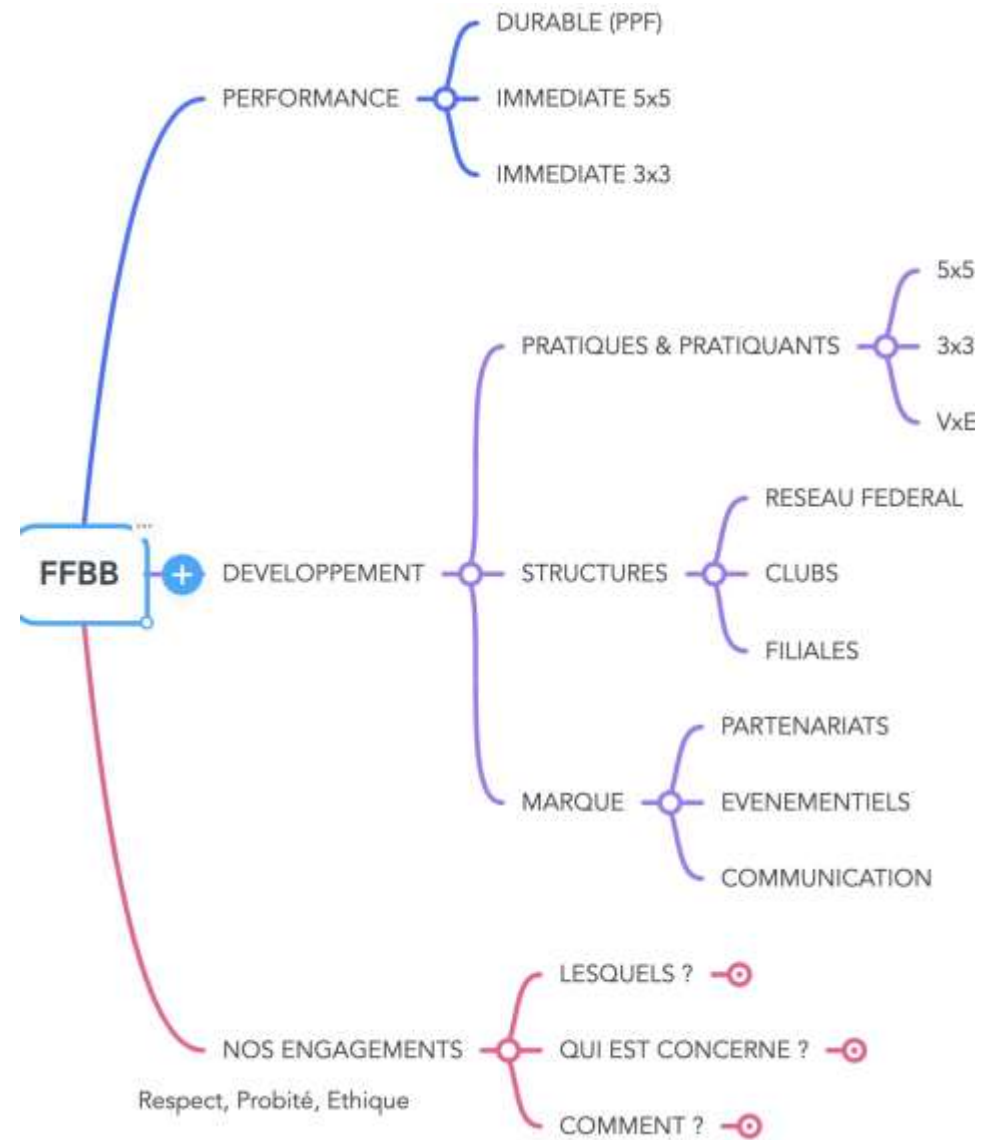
FFBB

PERFORMANCE

DURABLE (PPF)

IMMEDIATE 5x5

IMMEDIATE 3x3

DEVELOPPEMENT

PRATIQUES & PRATIQUANTS

5x5

3x3

VxE

STRUCTURES

RESEAU FEDERAL

CLUBS

FILIALES

MARQUE

PARTENARIATS

EVENEMENTIELS

COMMUNICATION

NOS ENGAGEMENTS

Respect, Probité, Ethique

LESQUELS ?

QUI EST CONCERNE ?

COMMENT ?